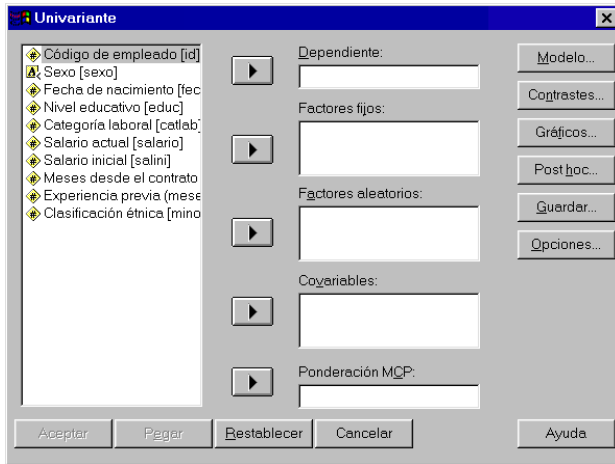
Univariante

Código de empleado [id]
Sexo [sexo]
Fecha de nacimiento [fec
Nivel educativo [educ]
Categoría laboral [catlab]
Salario actual [salario]
Salario inicial [salini]
Meses desde el contrato
Experiencia previa (mese
Clasificación étnica [mino

Dependiente:
Factores fijos:
Factores aleatorios:
Covariables:
Ponderación MCP:

Modelo...
Contrastes...
Gráficos...
Post hoc...
Guardar...
Opciones...

Aceptar
Pegar
Restablecer
Cancelar
Ayuda